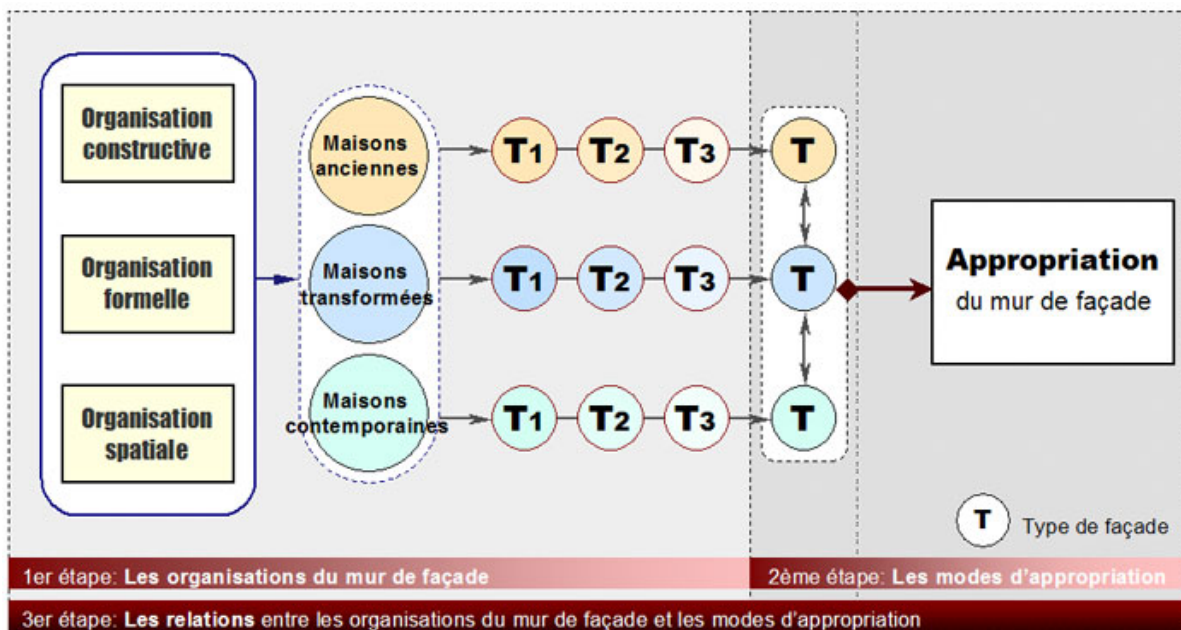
Organisation constructive

Organisation formelle

Organisation spatiale

Maisons anciennes

Maisons transformées

Maisons contemporaines

T1 T2 T3 T

T1 T2 T3 T

T1 T2 T3 T

Appropriation du mur de façade

T Type de façade

1er étape: Les organisations du mur de façade

2ème étape: Les modes d'appropriation

3er étape: Les relations entre les organisations du mur de façade et les modes d'appropriation